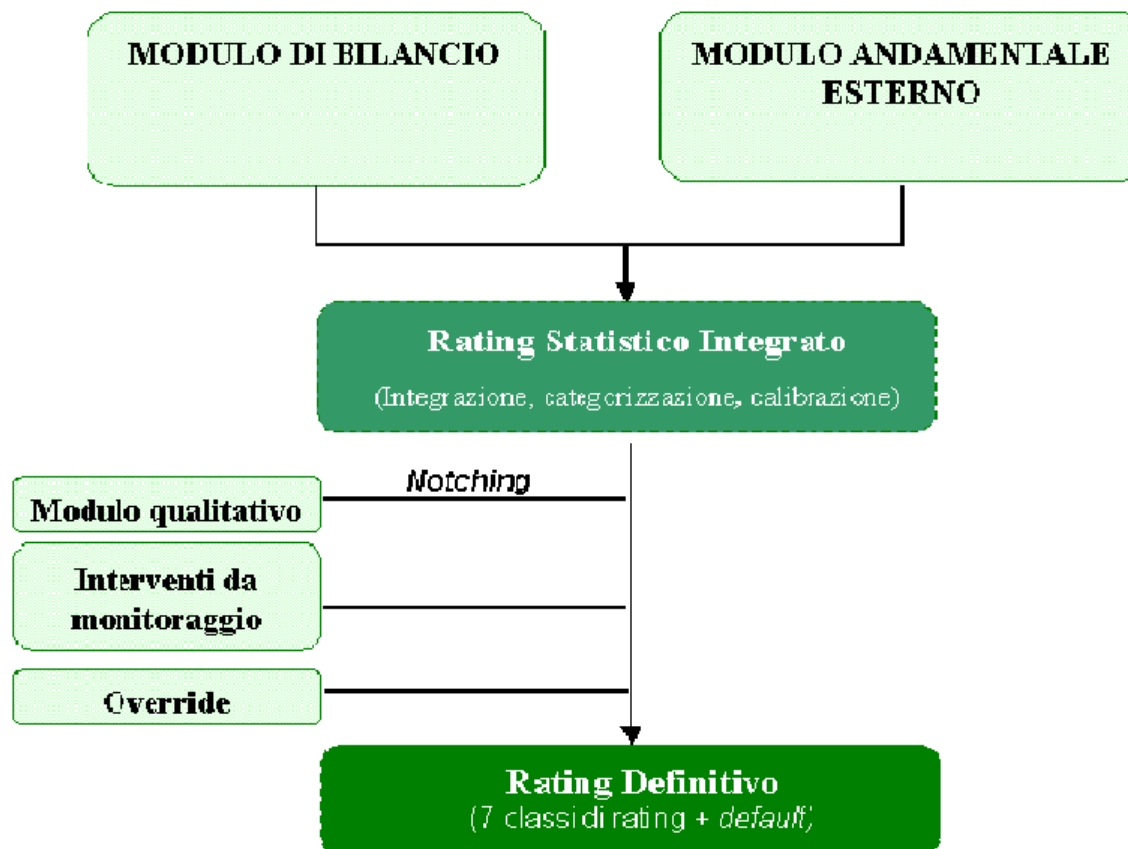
MODULO DI BILANCIO

MODULO ANDAMENTALE ESTERNO

Rating Statistico Integrato

(Integrazione, categorizzazione, calibrazione)

Notching

Modulo qualitativo

Interventi da monitoraggio

Override

Rating Definitivo

(7 classi di rating + default)